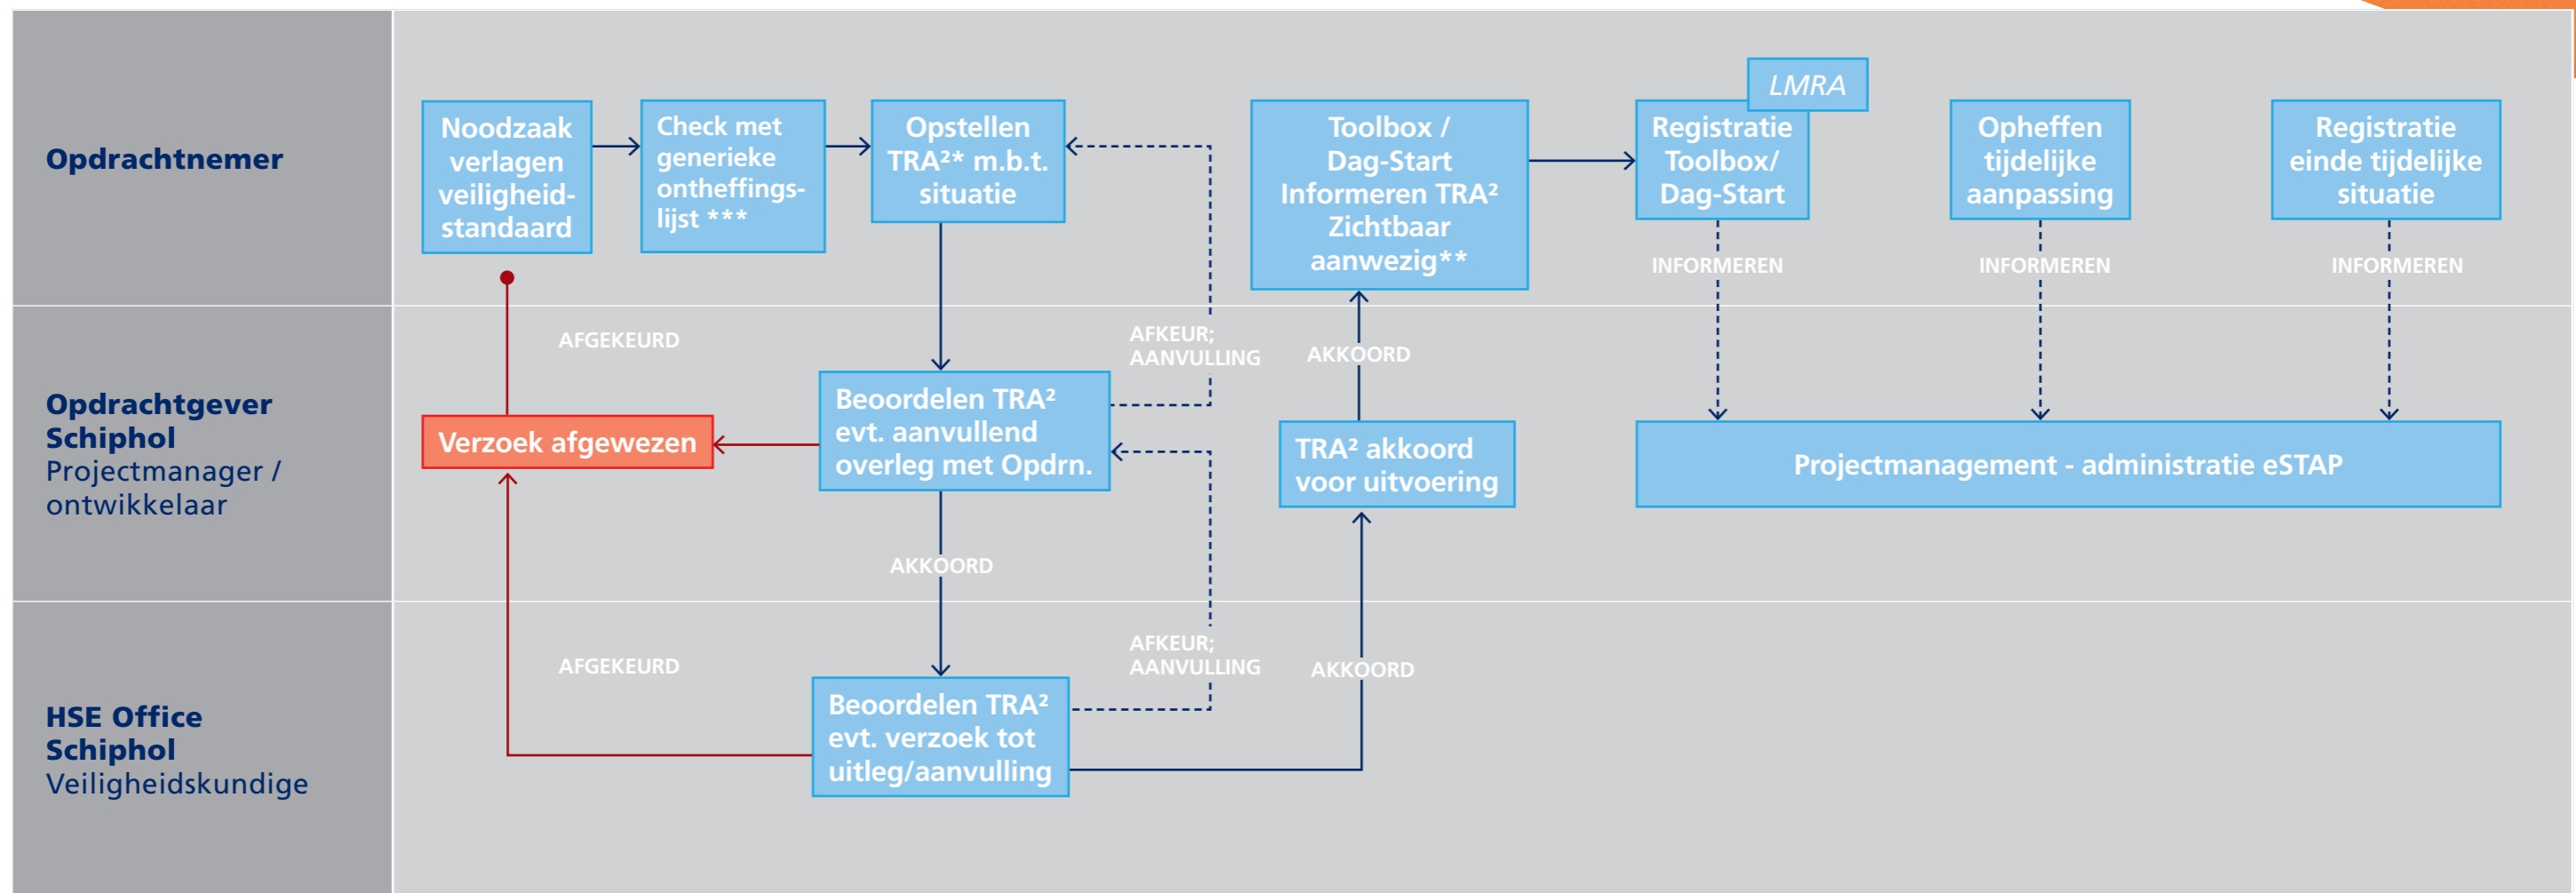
Opdrachtnemer

Noodzaak verlagen veiligheidstandaard

Check met generieke ontheffingslijst ***

Opstellen TRA²* m.b.t. situatie

Toolbox / Dag-Start Informeren TRA² Zichtbaar aanwezig**

LMRA

Registratie Toolbox/ Dag-Start

Opheffen tijdelijke aanpassing

Registratie einde tijdelijke situatie

INFORMEREN

INFORMEREN

INFORMEREN

Opdrachtgever Schiphol
Projectmanager / ontwikkelaar

AFGEKEURD

AFKEUR; AANVULLING

AKKOORD

Verzoek afgewezen

Beoordelen TRA² evt. aanvullend overleg met Opdrn.

TRA² akkoord voor uitvoering

Projectmanagement - administratie eSTAP

AKKOORD

HSE Office Schiphol
Veiligheidskundige

AFGEKEURD

AFKEUR; AANVULLING

AKKOORD

Beoordelen TRA² evt. verzoek tot uitleg/aanvulling